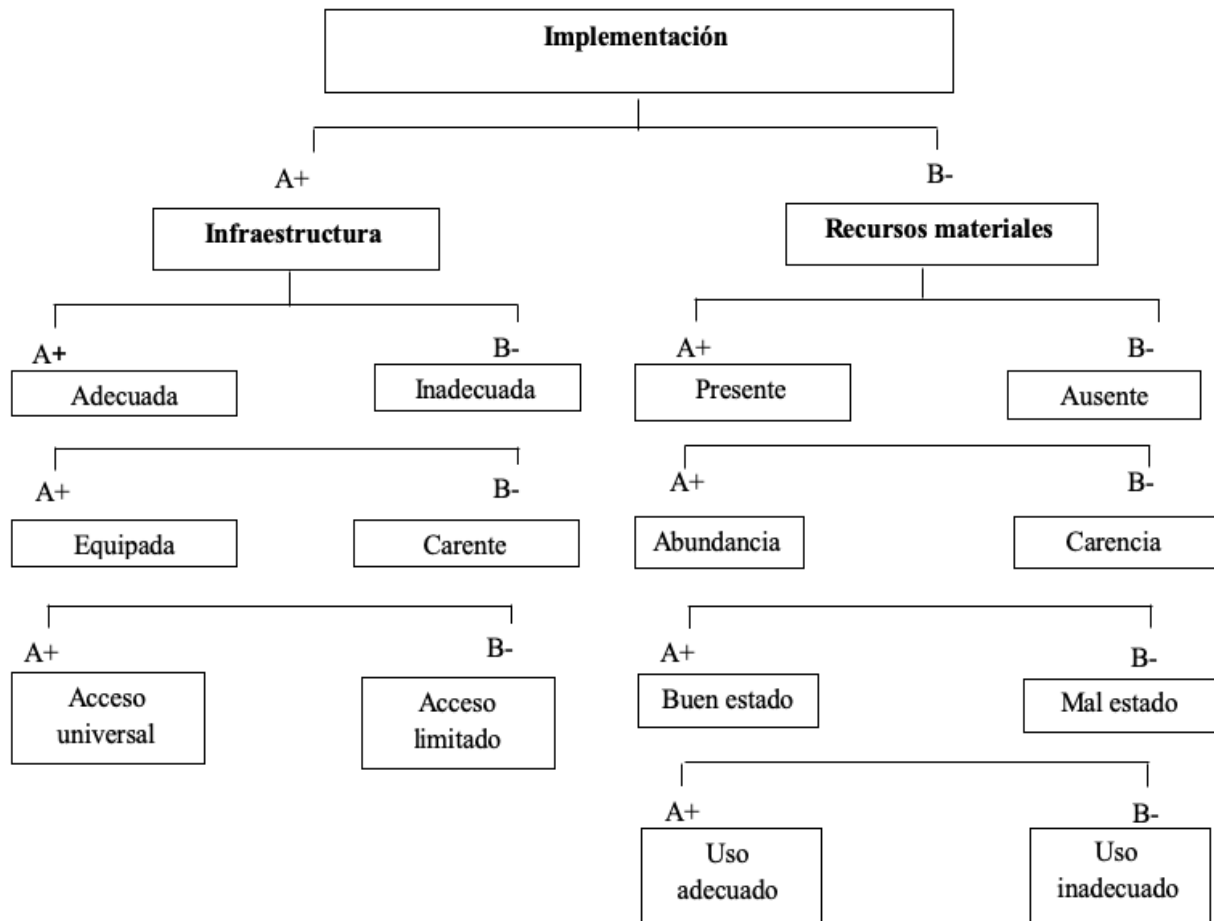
Implementación

A+

Infraestructura

A+

Adecuada

B-

Inadecuada

A+

Equipada

B-

Carente

A+

Acceso universal

B-

Acceso limitado

B-

Recursos materiales

A+

Presente

B-

Ausente

A+

Abundancia

B-

Carencia

A+

Buen estado

B-

Mal estado

A+

Uso adecuado

B-

Uso inadecuado